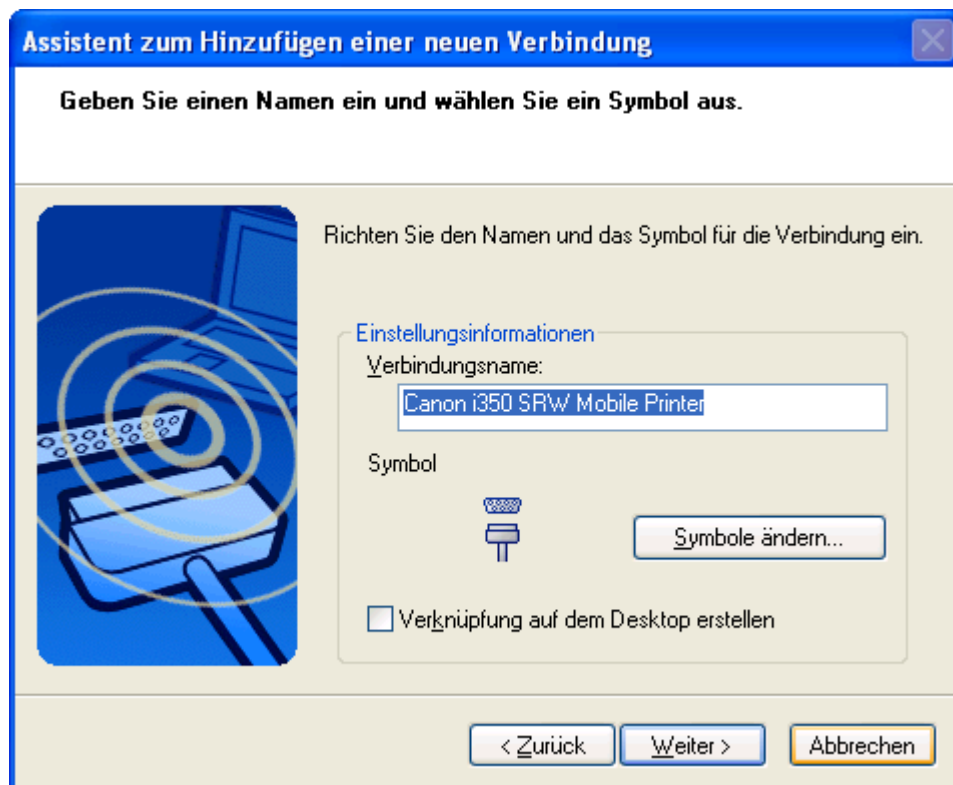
Assistent zum Hinzufügen einer neuen Verbindung

Geben Sie einen Namen ein und wählen Sie ein Symbol aus.

Richten Sie den Namen und das Symbol für die Verbindung ein.

Einstellungsinformationen

Verbindungsname:

Canon i350 SRW Mobile Printer

Symbol

Symbole ändern...

Verknüpfung auf dem Desktop erstellen

< Zurück

Weiter >

Abbrechen